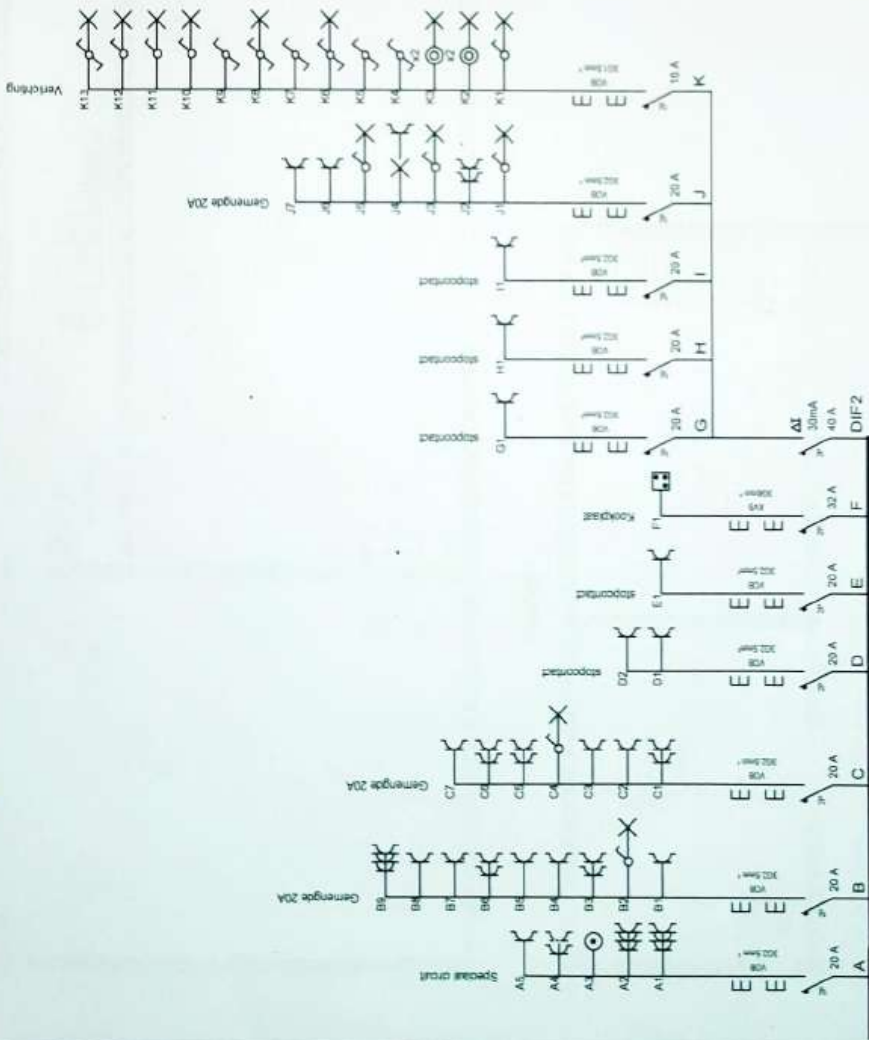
Verlichting
K13 K12 K11 K10 K9 K8 K7 K6 K5 K4 K3 K2 K1
x2 x2 x2
VOB
3G1.5mm²
10 A
K

Gemengde 20A
J7 J6 J5 J4 J3 J2 J1
VOB
3G2.5mm²
20 A
J

stopcontact
I1
VOB
3G2.5mm²
20 A
I

stopcontact
H1
VOB
3G2.5mm²
20 A
H

stopcontact
G1
VOB
3G2.5mm²
20 A
G

ΔI
30mA
40 A
DIF2

Kookplaat
F1
XVB
3G6mm²
32 A
F

stopcontact
E1
VOB
3G2.5mm²
20 A
E

stopcontact
D2 D1
VOB
3G2.5mm²
20 A
D

Gemengde 20A
C7 C6 C5 C4 C3 C2 C1
VOB
3G2.5mm²
20 A
C

Gemengde 20A
B9 B8 B7 B6 B5 B4 B3 B2 B1
VOB
3G2.5mm²
20 A
B

Speciaal circuit
A5 A4 A3 A2 A1
VOB
3G2.5mm²
20 A
A